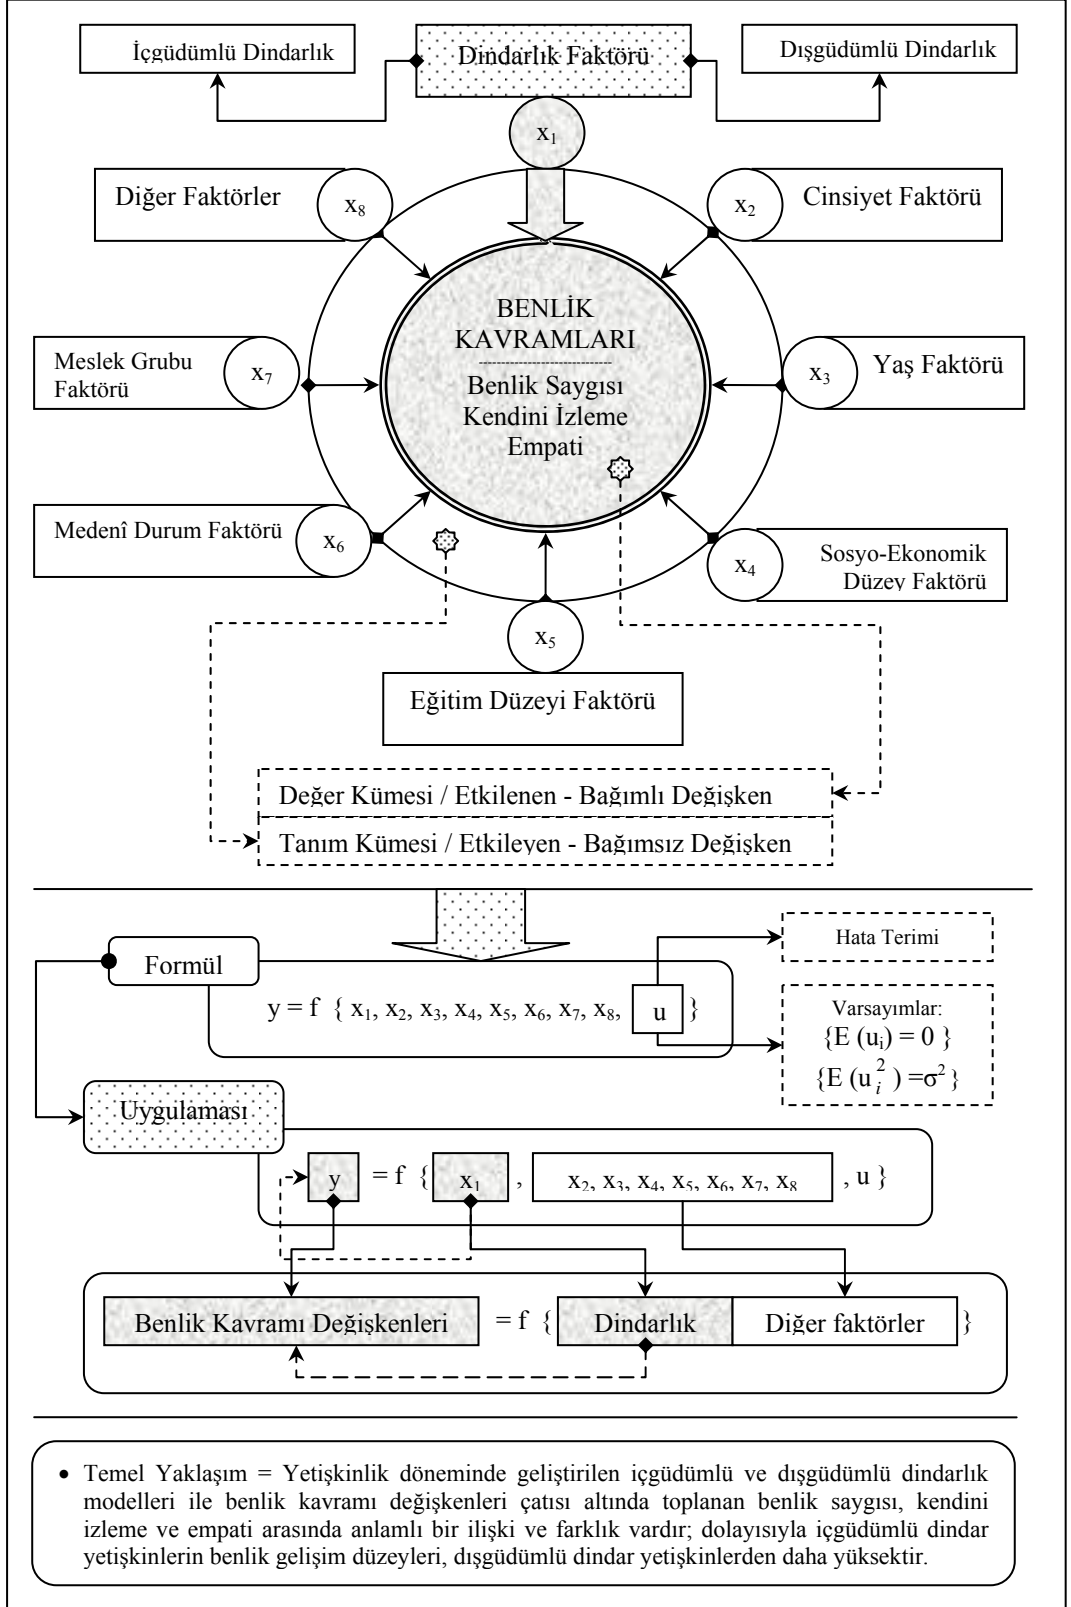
İçgüdümlü Dindarlık

Dindarlık Faktörü

Dışgüdümlü Dindarlık

$x_1$

Diğer Faktörler

$x_8$

$x_2$

Cinsiyet Faktörü

BENLİK KAVRAMLARI

Benlik Saygısı
Kendini İzleme
Empati

Meslek Grubu Faktörü

$x_7$

$x_3$

Yaş Faktörü

Medenî Durum Faktörü

$x_6$

$x_4$

Sosyo-Ekonomik Düzey Faktörü

$x_5$

Eğitim Düzeyi Faktörü

Değer Kümesi / Etkilenen - Bağımlı Değişken

Tanım Kümesi / Etkileyen - Bağımsız Değişken

Formül

$y = f \{ x_1, x_2, x_3, x_4, x_5, x_6, x_7, x_8,$ u $\}$

Hata Terimi

Varsayımlar:
$\{E (u_i) = 0 \}$
$\{E (u_i^2) = \sigma^2\}$

Uygulaması

y $= f \{$ $x_1$ , $x_2, x_3, x_4, x_5, x_6, x_7, x_8$ , u $\}$

Benlik Kavramı Değişkenleri $= f \{$ Dindarlık | Diğer faktörler $\}$

• Temel Yaklaşım = Yetişkinlik döneminde geliştirilen içgüdümlü ve dışgüdümlü dindarlık modelleri ile benlik kavramı değişkenleri çatısı altında toplanan benlik saygısı, kendini izleme ve empati arasında anlamlı bir ilişki ve farklık vardır; dolayısıyla içgüdümlü dindar yetişkinlerin benlik gelişim düzeyleri, dışgüdümlü dindar yetişkinlerden daha yüksektir.